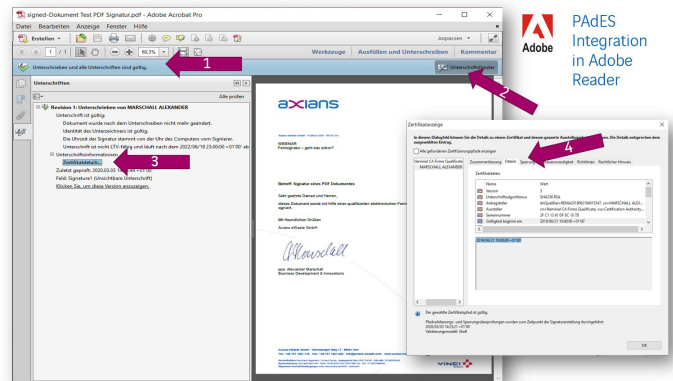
signed-Dokument Test PDF Signatur.pdf - Adobe Acrobat Pro

Datei Bearbeiten Anzeige Fenster Hilfe

Erstellen

1 / 1

80,3%

Anpassen

Werkzeuge Ausfüllen und Unterschreiben Kommentar

Unterschrieben und alle Unterschriften sind gültig.

Unterschriftfenster

1

2

Unterschriften

Alle prüfen

Revision 1: Unterschrieben von MARSCHALL ALEXANDER

Unterschrift ist gültig:

Dokument wurde nach dem Unterschreiben nicht mehr geändert.

Identität des Unterzeichners ist gültig.

Die Uhrzeit der Signatur stammt von der Uhr des Computers vom Signierer.

Unterschrift ist nicht LTV-fähig und läuft nach dem 2022/06/19 23:00:00 +01'00' ab.

Unterschriftsinformationen

Zertifikatdetails...

3

Zuletzt geprüft: 2020.03.03 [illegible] +01'00'

Feld: Signature1 (Unsichtbare Unterschrift)

Klicken Sie, um diese Version anzuzeigen.

axians

WEBINAR
Fernsignatur – geht das schon?

Betreff: Signatur eines PDF Dokumentes

Sehr geehrte Damen und Herren,

dieses Dokument wurde mit Hilfe einer qualifizierten elektronischen Fern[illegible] signiert.

Mit freundlichen Grüßen

Axians eWorld GmbH

ppa. Alexander Marschall
Business Development & Innovations

VINCI

PAdES Integration in Adobe Reader

Adobe

Zertifikatanzeige

In diesem Dialogfeld können Sie die Details zu einem Zertifikat und dessen gesamter Ausstellungskette anzeigen. Die Details entsprechen dem ausgewählten Eintrag.

Alle gefundenen Zertifizierungspfade anzeigen

Zusammenfassung Details Sperrung Vertrauenswürdigkeit Richtlinien Rechtlicher Hinweis

4

Zertifikatdaten:

| Name | Wert |
|---|---|
| Version | 3 |
| Unterschriftalgorithmus | SHA256 RSA |
| Antragsteller | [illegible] cn=MARSCHALL ALEX... |
| Aussteller | cn=Nameral CA Firma Qualificate, ou=Certification Authority... |
| Seriennummer | 2F C1 12 01 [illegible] |
| Gültigkeit beginnt am | 2019/06/21 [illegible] |

2019/06/21 10:00:00 +01'00'

Das gewählte Zertifikatpfad ist gültig.

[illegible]

OK